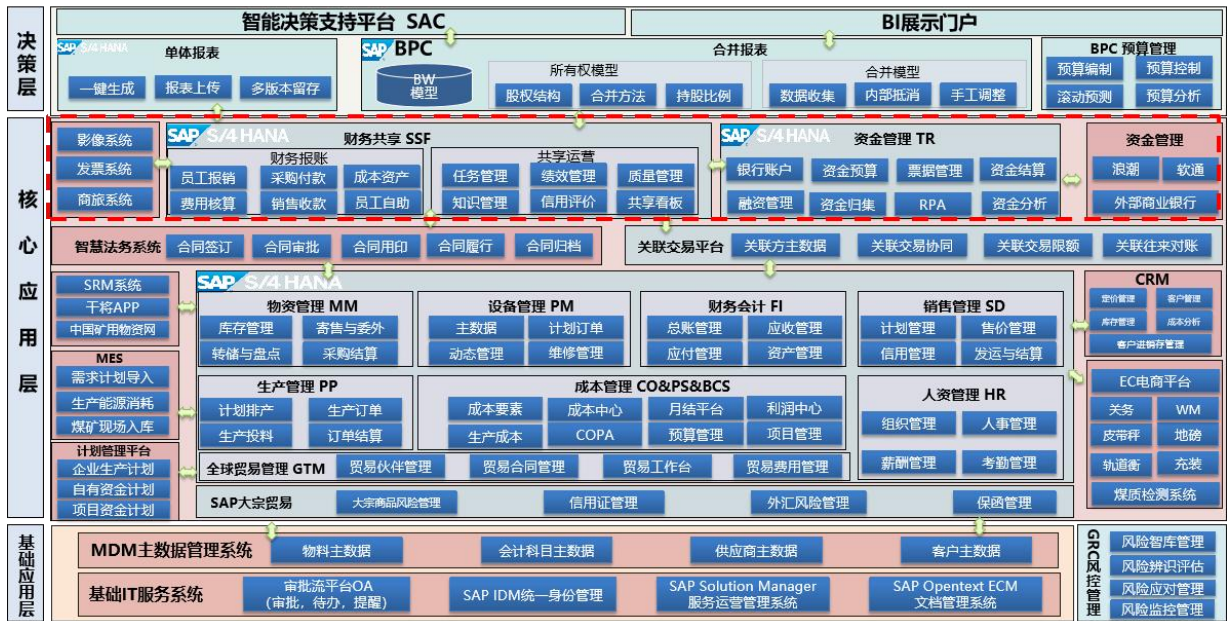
决策层

智能决策支持平台 SAC

BI展示门户

SAP S/4 HANA 单体报表
一键生成
报表上传
多版本留存

SAP BPC
合并报表
BW模型
所有权模型
股权结构
合并方法
持股比例
合并模型
数据收集
内部抵消
手工调整

BPC 预算管理
预算编制
预算控制
滚动预测
预算分析

核心应用层

影像系统
发票系统
商旅系统

SAP S/4 HANA 财务共享 SSF
财务报账
员工报销
采购付款
成本资产
费用核算
销售收款
员工自助
共享运营
任务管理
绩效管理
质量管理
知识管理
信用评价
共享看板

SAP S/4 HANA 资金管理 TR
银行账户
资金预算
票据管理
资金结算
融资管理
资金归集
RPA
资金分析

资金管理
浪潮
软通
外部商业银行

智慧法务系统
合同签订
合同审批
合同用印
合同履行
合同归档

关联交易平台
关联方主数据
关联交易协同
关联交易限额
关联往来对账

SRM系统
干将APP
中国矿用物资网

SAP S/4 HANA
物资管理 MM
库存管理
寄售与委外
转储与盘点
采购结算
设备管理 PM
主数据
计划订单
动态管理
维修管理
财务会计 FI
总账管理
应收管理
应付管理
资产管理
销售管理 SD
计划管理
售价管理
信用管理
发运与结算

CRM
定价管理
客户管理
库存管理
成本分析
客户进销存管理

MES
需求计划导入
生产能源消耗
煤矿现场入库

生产管理 PP
计划排产
生产订单
生产投料
订单结算
成本管理 CO&PS&BCS
成本要素
成本中心
月结平台
利润中心
生产成本
COPA
预算管理
项目管理
人资管理 HR
组织管理
人事管理
薪酬管理
考勤管理

EC电商平台
关务
WM
皮带秤
地磅
轨道衡
充装
煤质检测系统

计划管理平台
企业生产计划
自有资金计划
项目资金计划

全球贸易管理 GTM
贸易伙伴管理
贸易合同管理
贸易工作台
贸易费用管理

SAP大宗贸易
大宗商品风险管理
信用证管理
外汇风险管理
保函管理

基础应用层

MDM主数据管理系统
物料主数据
会计科目主数据
供应商主数据
客户主数据

基础IT服务系统
审批流平台OA (审批，待办，提醒)
SAP IDM统一身份管理
SAP Solution Manager 服务运营管理系统
SAP Opentext ECM 文档管理系统

GRC风控管理
风险智库管理
风险辨识评估
风险应对管理
风险监控管理